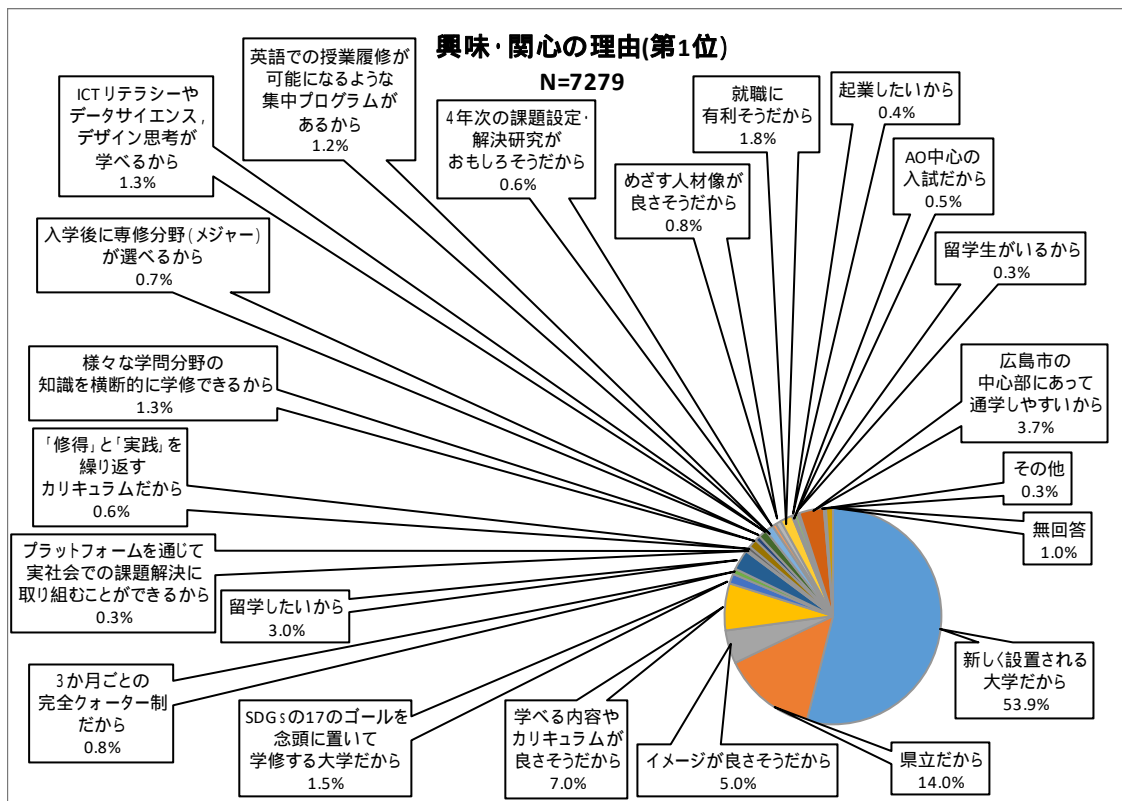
興味・関心の理由(第1位)
N=7279

英語での授業履修が可能になるような集中プログラムがあるから
1.2%

ICTリテラシーやデータサイエンス，デザイン思考が学べるから
1.3%

4年次の課題設定・解決研究がおもしろそうだから
0.6%

就職に有利そうだから
1.8%

起業したいから
0.4%

めざす人材像が良さそうだから
0.8%

AO中心の入試だから
0.5%

入学後に専修分野(メジャー)が選べるから
0.7%

留学生がいるから
0.3%

様々な学問分野の知識を横断的に学修できるから
1.3%

広島市の中心部にあって通学しやすいから
3.7%

「修得」と「実践」を繰り返すカリキュラムだから
0.6%

その他
0.3%

無回答
1.0%

プラットフォームを通じて実社会での課題解決に取り組むことができるから
0.3%

留学したいから
3.0%

新しく設置される大学だから
53.9%

3か月ごとの完全クォーター制だから
0.8%

SDGsの17のゴールを念頭に置いて学修する大学だから
1.5%

学べる内容やカリキュラムが良さそうだから
7.0%

イメージが良さそうだから
5.0%

県立だから
14.0%